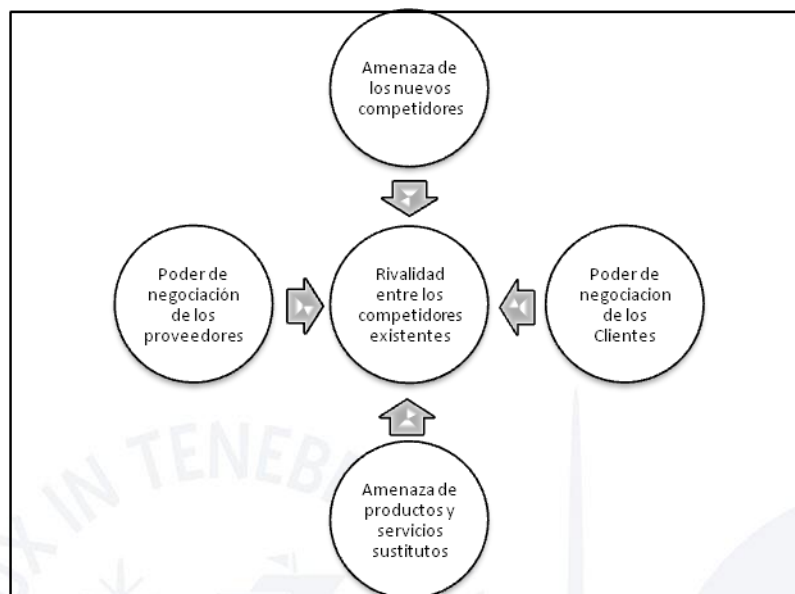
Amenaza de los nuevos competidores

Poder de negociación de los proveedores

Rivalidad entre los competidores existentes

Poder de negociacion de los Clientes

Amenaza de productos y servicios sustitutos

LUX IN TENEBRIS